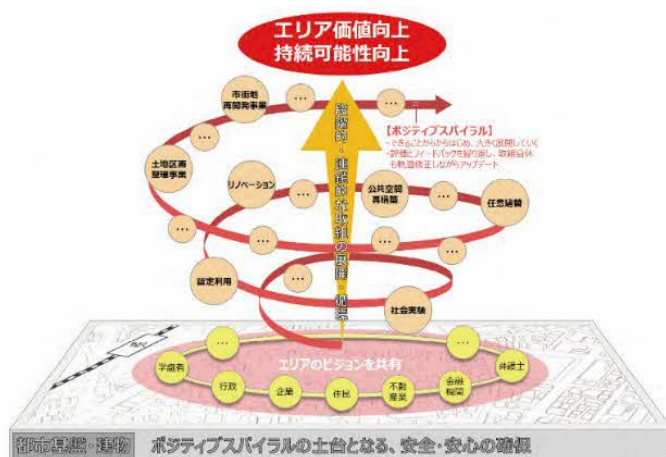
エリア価値向上
持続可能性向上

市街地再開発事業

…

土地区画整理事業

リノベーション

…

公共空間再構築

任意組織

…

…

…

…

暫定利用

社会実験

…

戦略的・連鎖的な取組の展開・促進

【ポジティブスパイラル】
・できることからはじめ、大きく展開していく
・評価とフィードバックを繰り返し、取組自体も軌道修正しながらアップデート

エリアのビジョンを共有

学識者

行政

企業

住民

不動産業

金融機関

弁護士

…

都市基盤・建物　ポジティブスパイラルの土台となる、安全・安心の確保